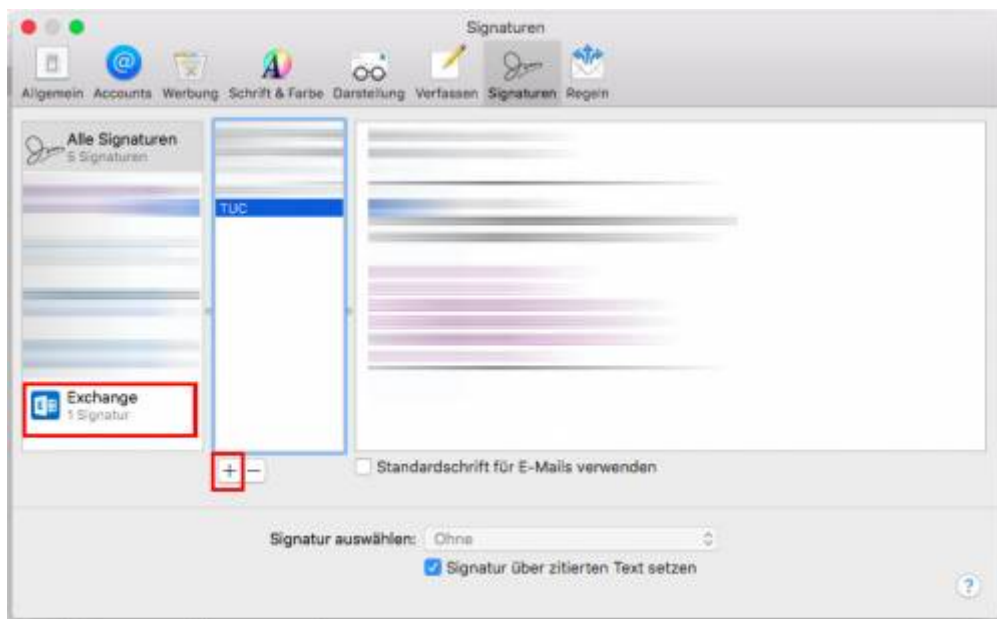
Signaturen

Allgemein Accounts Werbung Schrift & Farbe Darstellung Verfassen Signaturen Regeln

Alle Signaturen
5 Signaturen

TUC

Exchange
1 Signatur

+ −

Standardschrift für E-Mails verwenden

Signatur auswählen: Ohne

Signatur über zitierten Text setzen

?